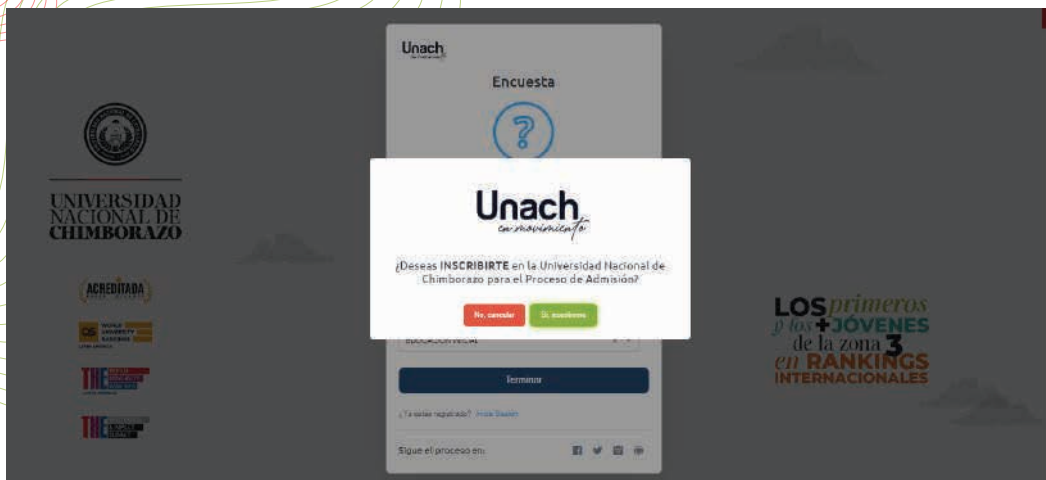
Unach

Encuesta

UNIVERSIDAD NACIONAL DE CHIMBORAZO

ACREDITADA

QS

THE

THE

Unach
en movimiento

¿Deseas INSCRIBIRTE en la Universidad Nacional de Chimborazo para el Proceso de Admisión?

No, cancelar

Sí, inscribirme

EDUCACIÓN INICIAL

Terminar

¿Ya estas registrado? Inicia Sesión

Sigue el proceso en:

LOS primeros y los + JÓVENES de la zona 3 en RANKINGS INTERNACIONALES